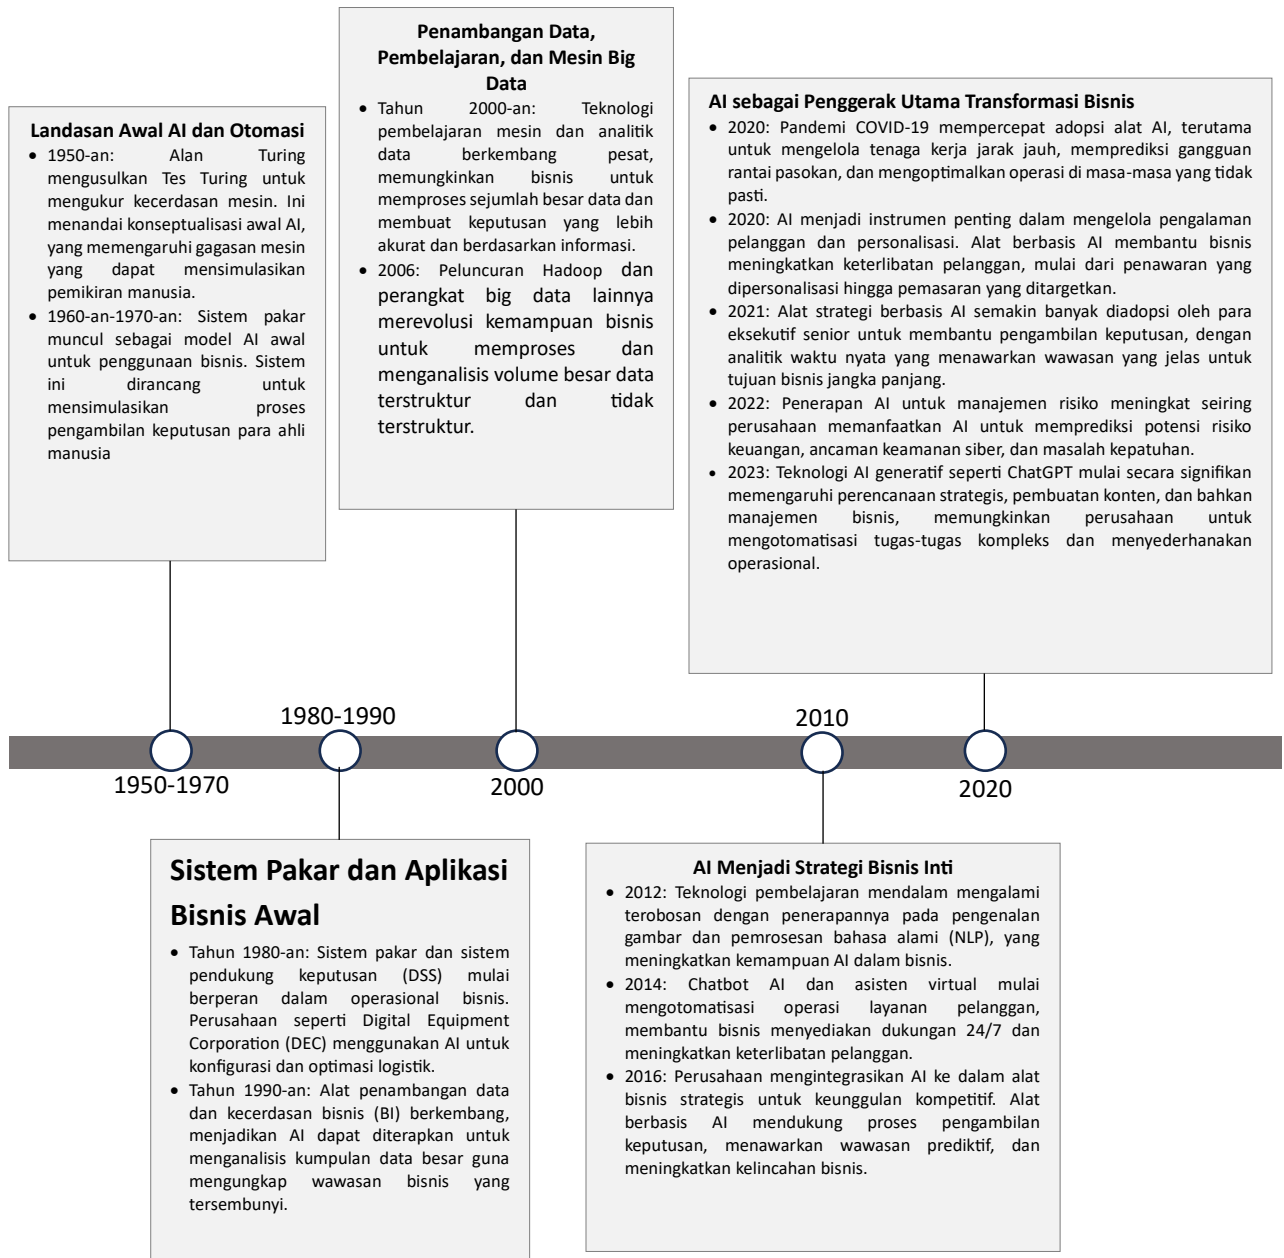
**Landasan Awal AI dan Otomasi**

- 1950-an: Alan Turing mengusulkan Tes Turing untuk mengukur kecerdasan mesin. Ini menandai konseptualisasi awal AI, yang memengaruhi gagasan mesin yang dapat mensimulasikan pemikiran manusia.
- 1960-an-1970-an: Sistem pakar muncul sebagai model AI awal untuk penggunaan bisnis. Sistem ini dirancang untuk mensimulasikan proses pengambilan keputusan para ahli manusia

**Penambangan Data, Pembelajaran, dan Mesin Big Data**

- Tahun 2000-an: Teknologi pembelajaran mesin dan analitik data berkembang pesat, memungkinkan bisnis untuk memproses sejumlah besar data dan membuat keputusan yang lebih akurat dan berdasarkan informasi.
- 2006: Peluncuran Hadoop dan perangkat big data lainnya merevolusi kemampuan bisnis untuk memproses dan menganalisis volume besar data terstruktur dan tidak terstruktur.

**AI sebagai Penggerak Utama Transformasi Bisnis**

- 2020: Pandemi COVID-19 mempercepat adopsi alat AI, terutama untuk mengelola tenaga kerja jarak jauh, memprediksi gangguan rantai pasokan, dan mengoptimalkan operasi di masa-masa yang tidak pasti.
- 2020: AI menjadi instrumen penting dalam mengelola pengalaman pelanggan dan personalisasi. Alat berbasis AI membantu bisnis meningkatkan keterlibatan pelanggan, mulai dari penawaran yang dipersonalisasi hingga pemasaran yang ditargetkan.
- 2021: Alat strategi berbasis AI semakin banyak diadopsi oleh para eksekutif senior untuk membantu pengambilan keputusan, dengan analitik waktu nyata yang menawarkan wawasan yang jelas untuk tujuan bisnis jangka panjang.
- 2022: Penerapan AI untuk manajemen risiko meningkat seiring perusahaan memanfaatkan AI untuk memprediksi potensi risiko keuangan, ancaman keamanan siber, dan masalah kepatuhan.
- 2023: Teknologi AI generatif seperti ChatGPT mulai secara signifikan memengaruhi perencanaan strategis, pembuatan konten, dan bahkan manajemen bisnis, memungkinkan perusahaan untuk mengotomatisasi tugas-tugas kompleks dan menyederhanakan operasional.

1980-1990

2010

1950-1970

2000

2020

**Sistem Pakar dan Aplikasi Bisnis Awal**

- Tahun 1980-an: Sistem pakar dan sistem pendukung keputusan (DSS) mulai berperan dalam operasional bisnis. Perusahaan seperti Digital Equipment Corporation (DEC) menggunakan AI untuk konfigurasi dan optimasi logistik.
- Tahun 1990-an: Alat penambangan data dan kecerdasan bisnis (BI) berkembang, menjadikan AI dapat diterapkan untuk menganalisis kumpulan data besar guna mengungkap wawasan bisnis yang tersembunyi.

**AI Menjadi Strategi Bisnis Inti**

- 2012: Teknologi pembelajaran mendalam mengalami terobosan dengan penerapannya pada pengenalan gambar dan pemrosesan bahasa alami (NLP), yang meningkatkan kemampuan AI dalam bisnis.
- 2014: Chatbot AI dan asisten virtual mulai mengotomatisasi operasi layanan pelanggan, membantu bisnis menyediakan dukungan 24/7 dan meningkatkan keterlibatan pelanggan.
- 2016: Perusahaan mengintegrasikan AI ke dalam alat bisnis strategis untuk keunggulan kompetitif. Alat berbasis AI mendukung proses pengambilan keputusan, menawarkan wawasan prediktif, dan meningkatkan kelincahan bisnis.